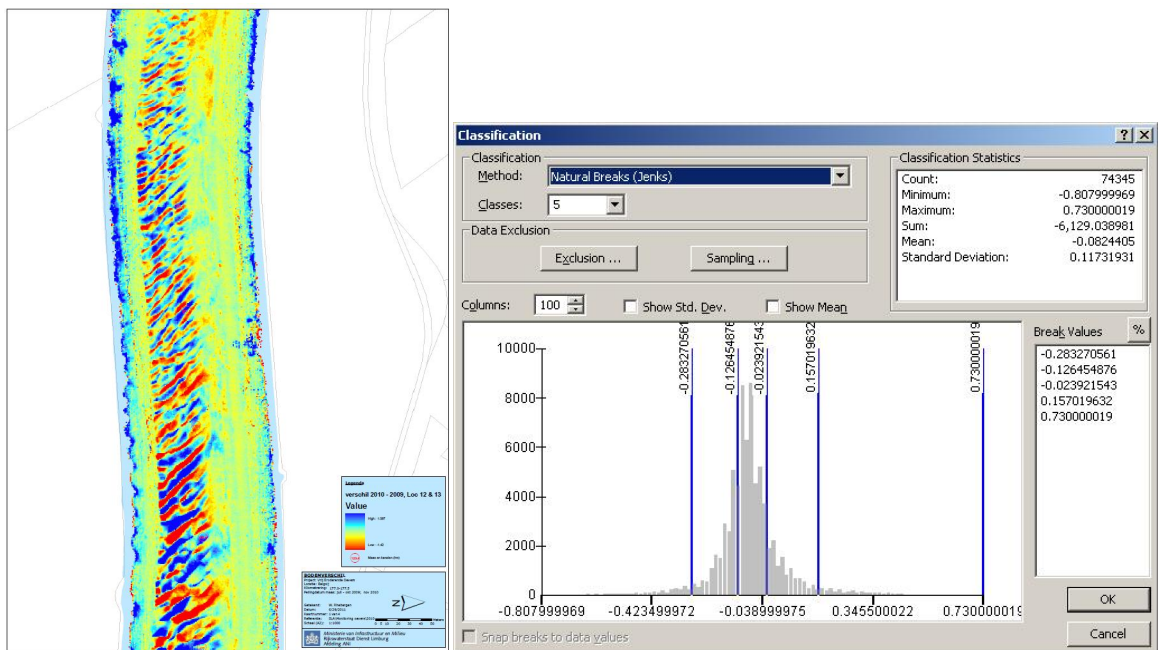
Legenda
verschil 2010 - 2009, Loc 12 & 13
Value
High : 1.687
Low : -1.45
BODEMVERSCHIL
Z
Ministerie van Infrastructuur en Milieu
Rijkswaterstaat Dienst Limburg

Classification
?
X
Classification
Method: Natural Breaks (Jenks)
Classes: 5
Data Exclusion
Exclusion ...
Sampling ...
Classification Statistics
| | |
|---|---|
| Count: | 74345 |
| Minimum: | -0.807999969 |
| Maximum: | 0.730000019 |
| Sum: | -6,129.038981 |
| Mean: | -0.0824405 |
| Standard Deviation: | 0.11731931 |

Columns: 100
Show Std. Dev.
Show Mean
Break Values
%
-0.283270561
-0.126454876
-0.023921543
0.157019632
0.730000019
10000
8000
6000
4000
2000
0
-0.283270561
-0.126454876
-0.023921543
0.157019632
0.730000019
-0.807999969
-0.423499972
-0.038999975
0.345500022
0.730000019
OK
Cancel
Snap breaks to data values